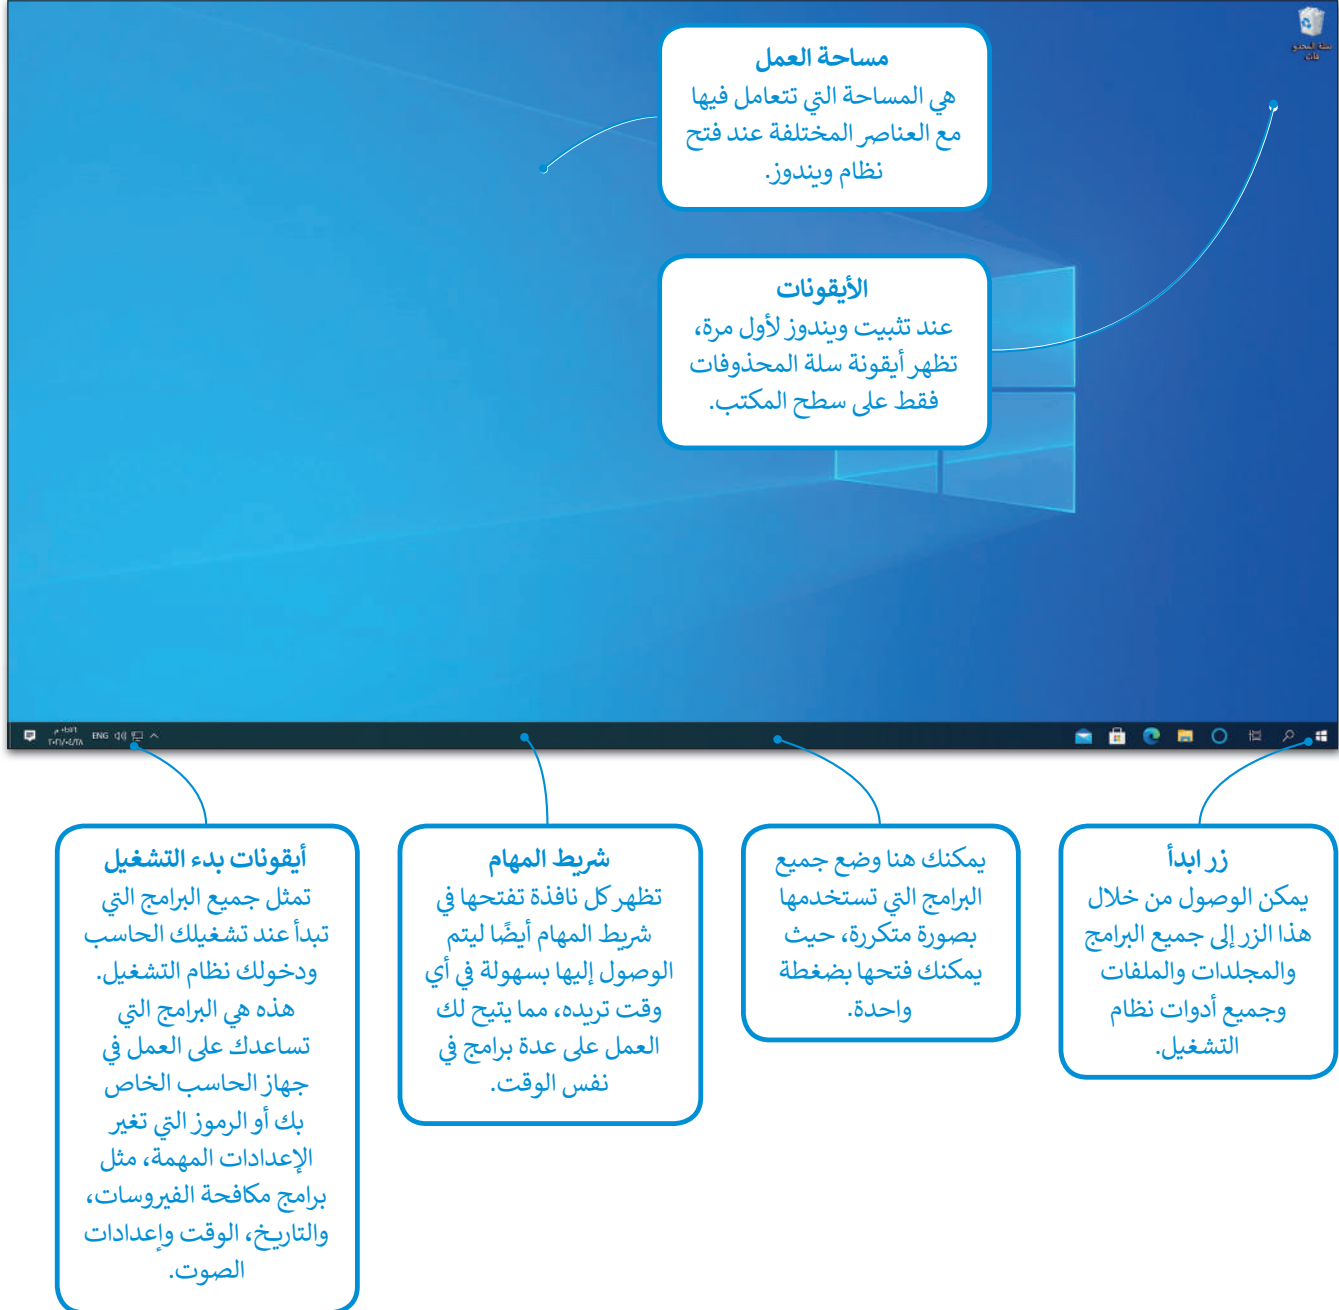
سلة المحذوفات

مساحة العمل
هي المساحة التي تتعامل فيها مع العناصر المختلفة عند فتح نظام ويندوز.

الأيقونات
عند تثبيت ويندوز لأول مرة، تظهر أيقونة سلة المحذوفات فقط على سطح المكتب.

ENG

زر ابدأ
يمكن الوصول من خلال هذا الزر إلى جميع البرامج والمجلدات والملفات وجميع أدوات نظام التشغيل.

يمكنك هنا وضع جميع البرامج التي تستخدمها بصورة متكررة، حيث يمكنك فتحها بضغطة واحدة.

شريط المهام
تظهر كل نافذة تفتحها في شريط المهام أيضًا ليتم الوصول إليها بسهولة في أي وقت تريده، مما يتيح لك العمل على عدة برامج في نفس الوقت.

أيقونات بدء التشغيل
تمثل جميع البرامج التي تبدأ عند تشغيلك الحاسب ودخولك نظام التشغيل. هذه هي البرامج التي تساعدك على العمل في جهاز الحاسب الخاص بك أو الرموز التي تغير الإعدادات المهمة، مثل برامج مكافحة الفيروسات، والتاريخ، الوقت وإعدادات الصوت.